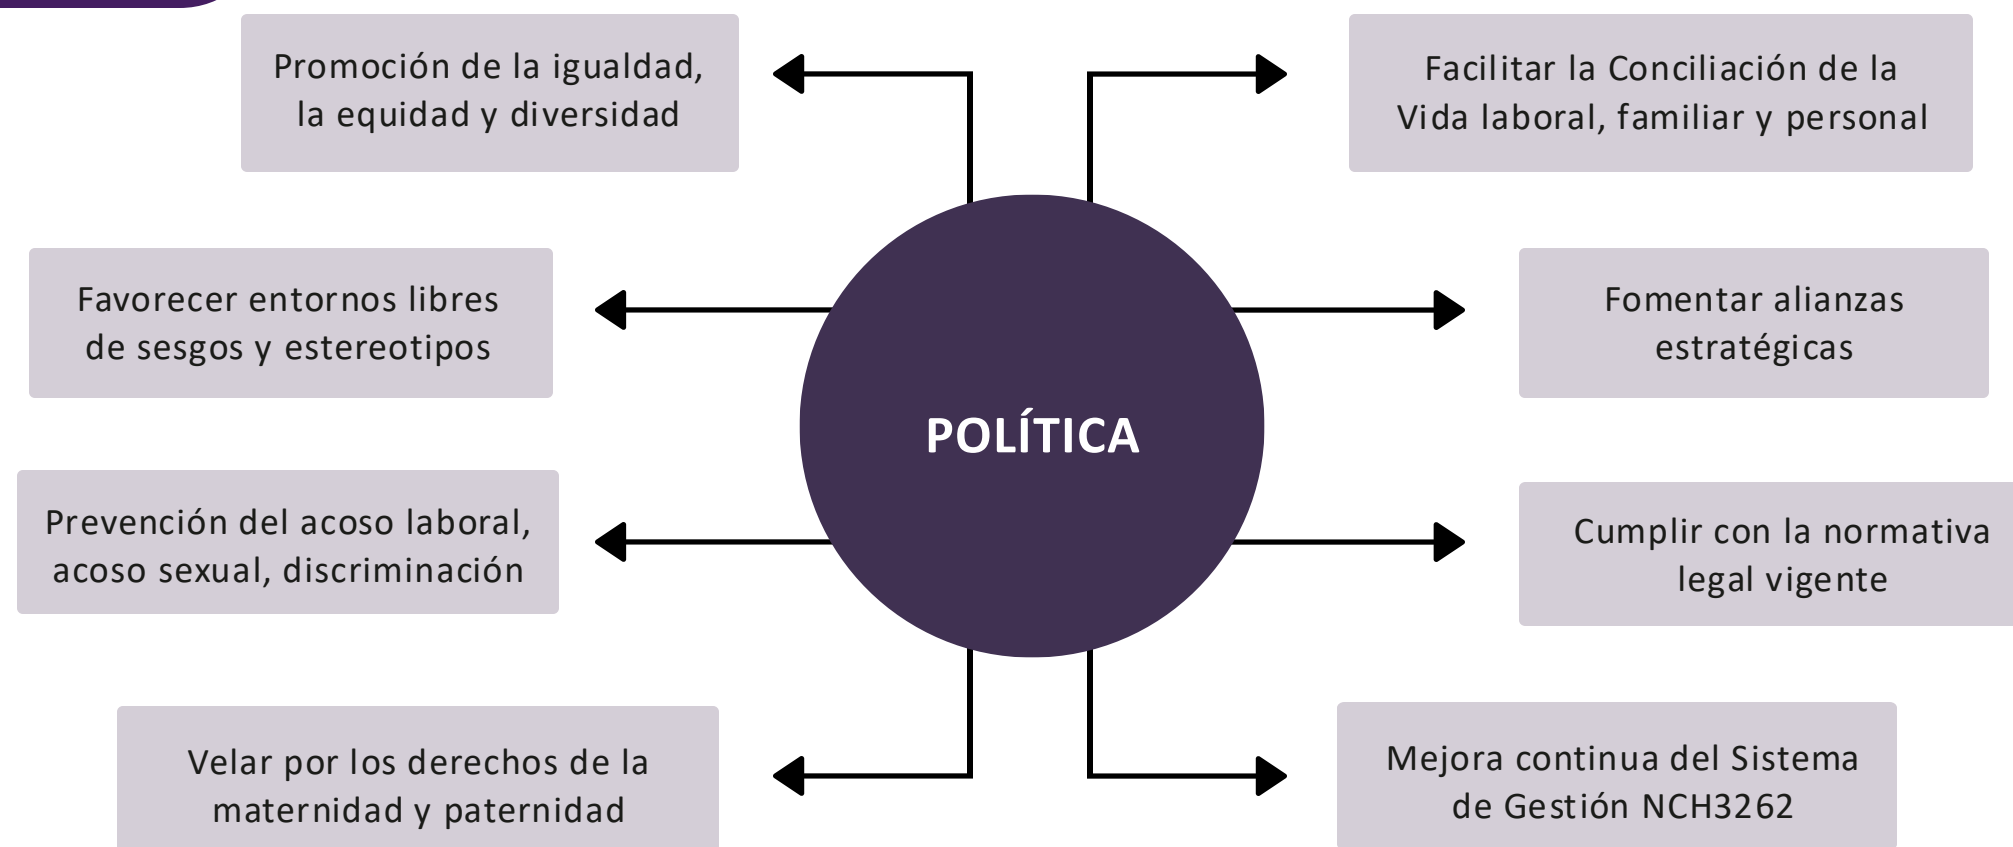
Promoción de la igualdad, la equidad y diversidad

Facilitar la Conciliación de la Vida laboral, familiar y personal

Favorecer entornos libres de sesgos y estereotipos

Fomentar alianzas estratégicas

POLÍTICA

Prevención del acoso laboral, acoso sexual, discriminación

Cumplir con la normativa legal vigente

Velar por los derechos de la maternidad y paternidad

Mejora continua del Sistema de Gestión NCH3262